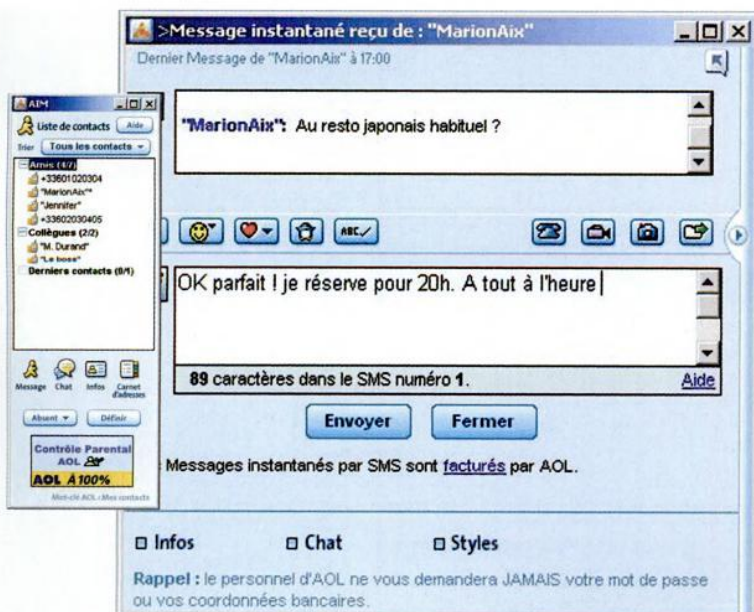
AIM
Liste de contacts Aide
Trier Tous les contacts
Amis (4/7)
+33601020304
"MarionAix"
"Jennifer"
+33602030405
Collègues (2/2)
"M. Durand"
"Le boss"
Derniers contacts (0/1)
Message Chat Infos Carnet d'adresses
Absent Définir
Contrôle Parental AOL
AOL À 100%
Mot-clé AOL : Mes contacts

>Message instantané reçu de : "MarionAix"
Dernier Message de "MarionAix" à 17:00

"MarionAix": Au resto japonais habituel ?

ABC

OK parfait ! je réserve pour 20h. A tout à l'heure

89 caractères dans le SMS numéro 1. Aide

Envoyer Fermer

Messages instantanés par SMS sont facturés par AOL.

Infos Chat Styles

Rappel : le personnel d'AOL ne vous demandera JAMAIS votre mot de passe ou vos coordonnées bancaires.